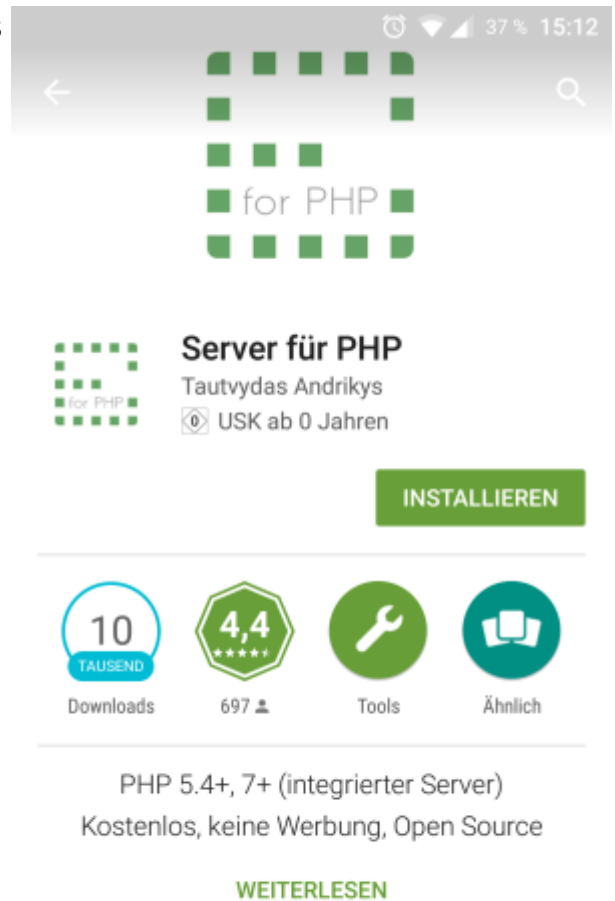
37 % 15:12

for PHP

for PHP

Server für PHP
Tautvydas Andrikys
0 USK ab 0 Jahren

INSTALLIEREN

10
TAUSEND
Downloads

4,4
697

Tools

Ähnlich

PHP 5.4+, 7+ (integrierter Server)
Kostenlos, keine Werbung, Open Source

WEITERLESEN